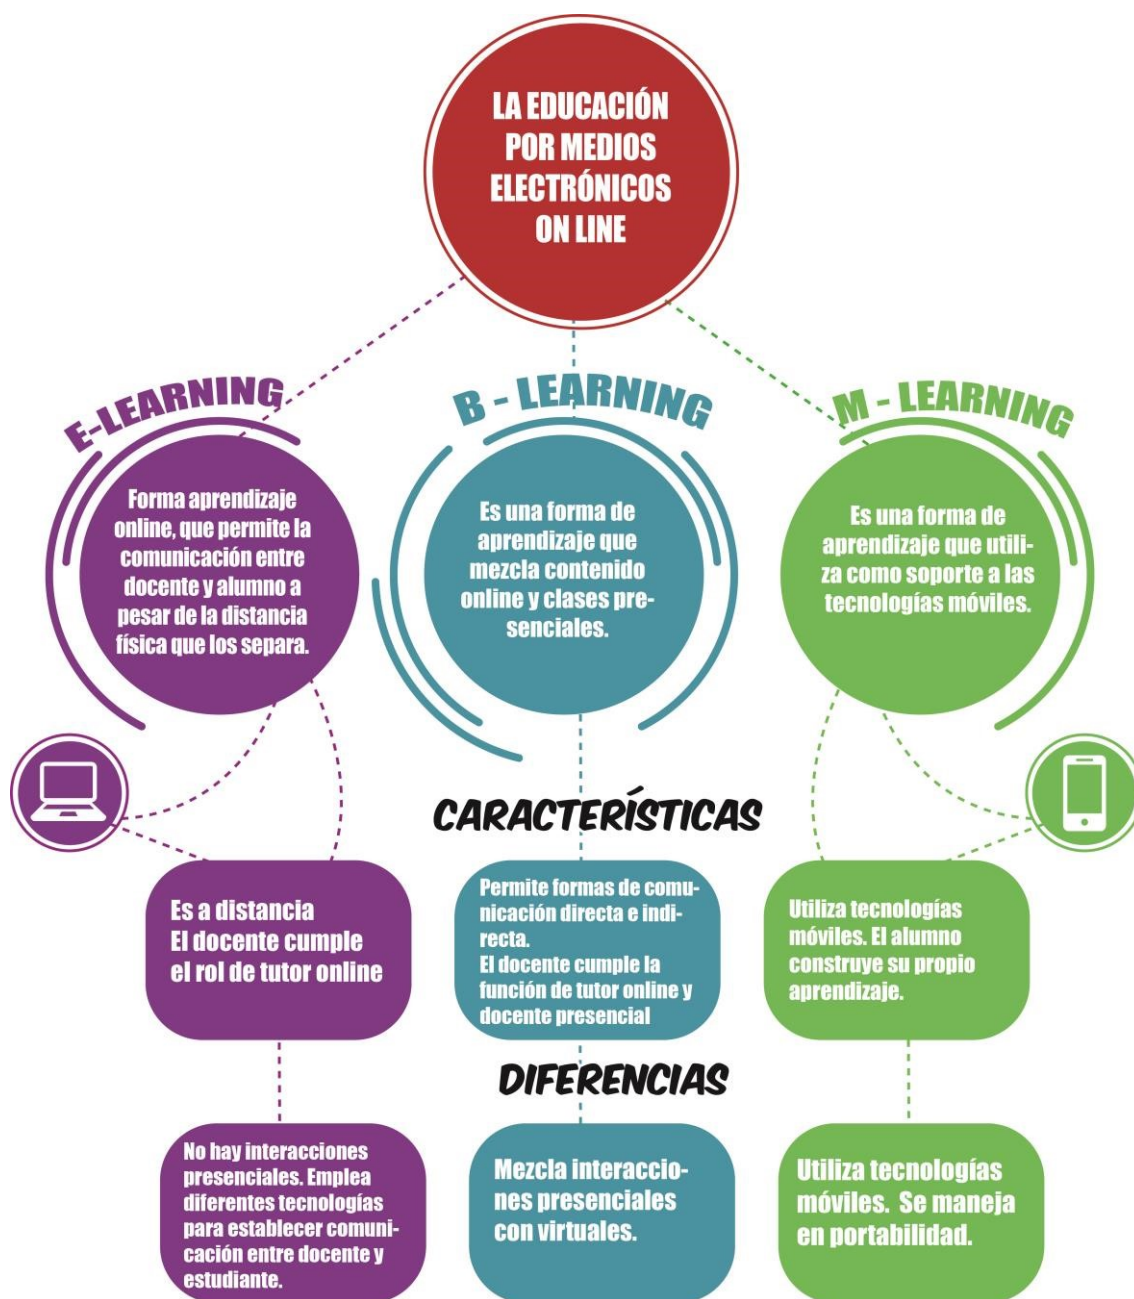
LA EDUCACIÓN POR MEDIOS ELECTRÓNICOS ON LINE

E-LEARNING

Forma aprendizaje online, que permite la comunicación entre docente y alumno a pesar de la distancia física que los separa.

B - LEARNING

Es una forma de aprendizaje que mezcla contenido online y clases presenciales.

M - LEARNING

Es una forma de aprendizaje que utiliza como soporte a las tecnologías móviles.

CARACTERÍSTICAS

Es a distancia
El docente cumple el rol de tutor online

Permite formas de comunicación directa e indirecta.
El docente cumple la función de tutor online y docente presencial

Utiliza tecnologías móviles. El alumno construye su propio aprendizaje.

DIFERENCIAS

No hay interacciones presenciales. Emplea diferentes tecnologías para establecer comunicación entre docente y estudiante.

Mezcla interacciones presenciales con virtuales.

Utiliza tecnologías móviles. Se maneja en portabilidad.